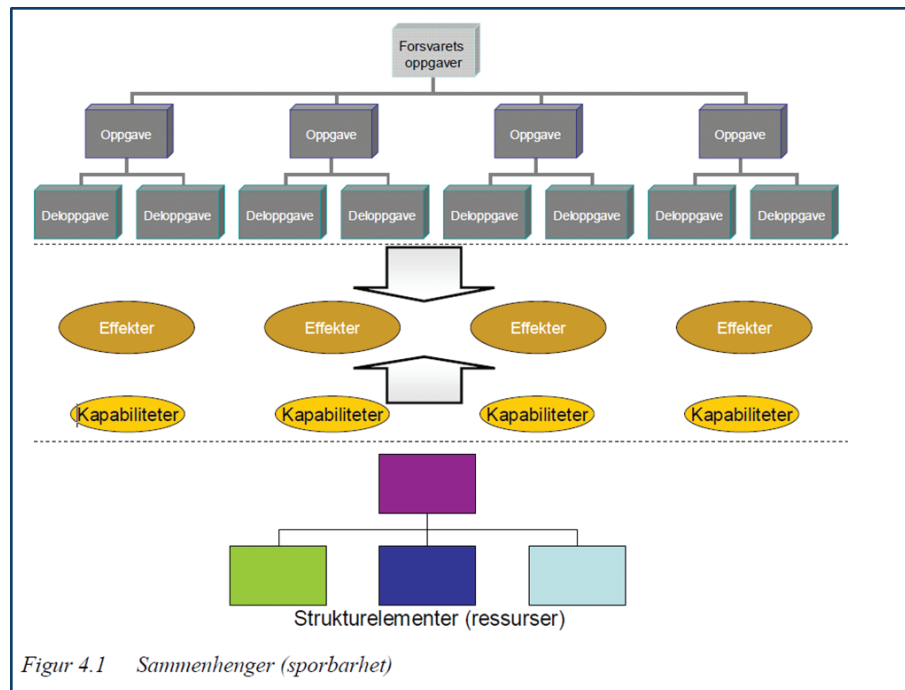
Forsvarets oppgaver

Oppgave

Oppgave

Oppgave

Oppgave

Deloppgave

Deloppgave

Deloppgave

Deloppgave

Deloppgave

Deloppgave

Deloppgave

Deloppgave

Effekter

Effekter

Effekter

Effekter

Kapabiliteter

Kapabiliteter

Kapabiliteter

Kapabiliteter

Strukturelementer (ressurser)

Figur 4.1 Sammenhenger (sporbarhet)